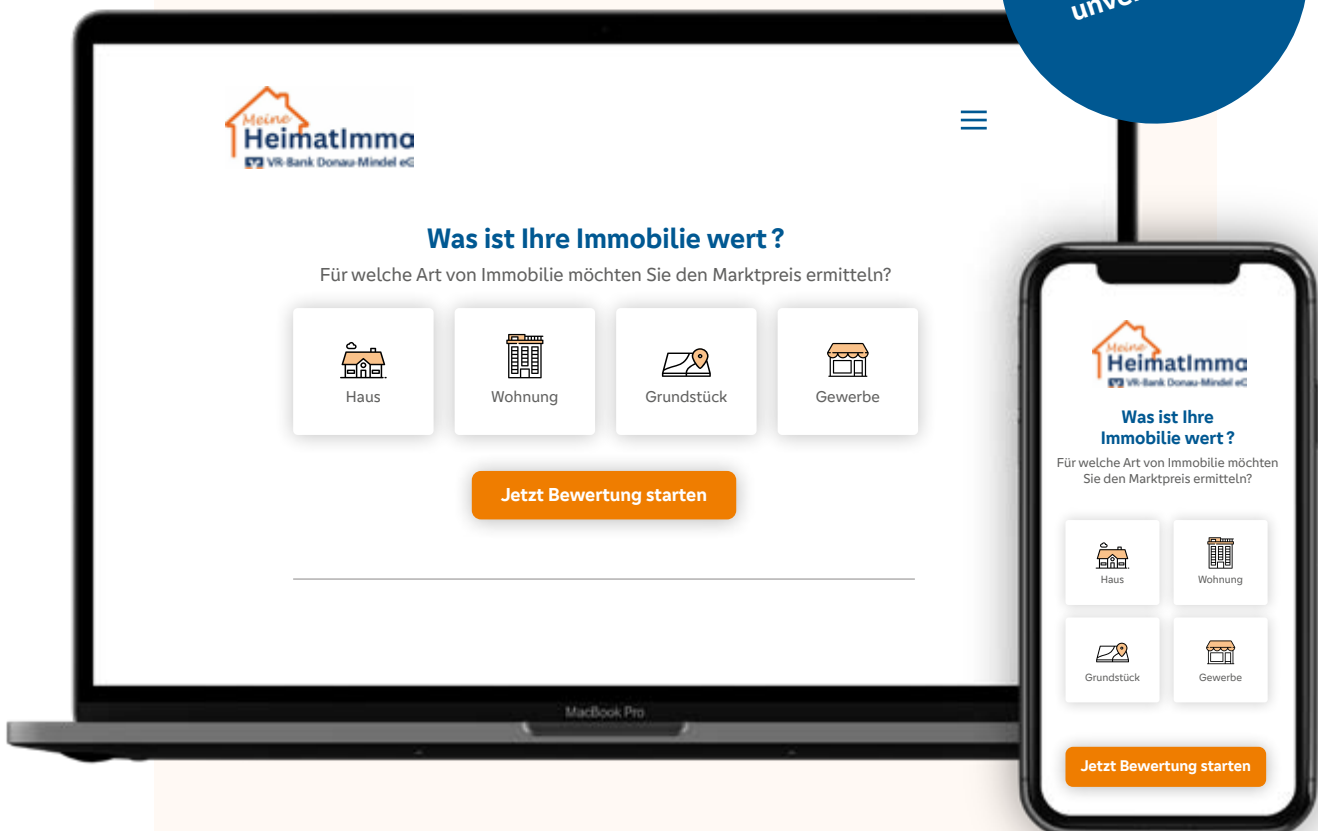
unver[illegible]

Meine HeimatImmo
VR-Bank Donau-Mindel eG

Was ist Ihre Immobilie wert ?

Für welche Art von Immobilie möchten Sie den Marktpreis ermitteln?

Haus
Wohnung
Grundstück
Gewerbe

Jetzt Bewertung starten

MacBook Pro

Meine HeimatImmo
VR-Bank Donau-Mindel eG

Was ist Ihre Immobilie wert ?

Für welche Art von Immobilie möchten Sie den Marktpreis ermitteln?

Haus
Wohnung
Grundstück
Gewerbe

Jetzt Bewertung starten